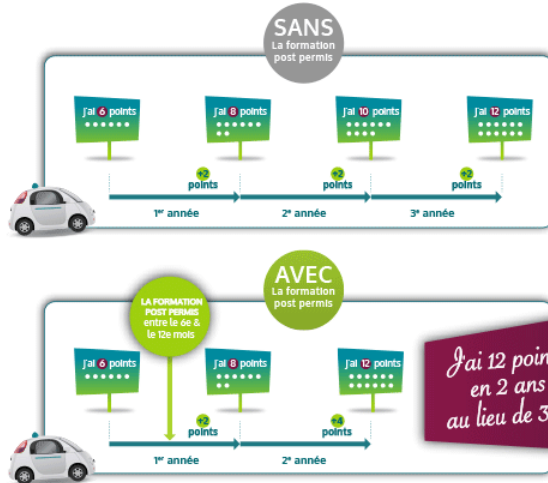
SANS
La formation post permis

J'ai 6 points

J'ai 8 points

J'ai 10 points

J'ai 12 points

+2 points

+2 points

+2 points

1ère année

2e année

3e année

AVEC
La formation post permis

LA FORMATION POST PERMIS entre le 6e & le 12e mois

J'ai 6 points

J'ai 8 points

J'ai 12 points

+2 points

+4 points

1ère année

2e année

J'ai 12 poin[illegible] en 2 ans au lieu de 3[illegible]